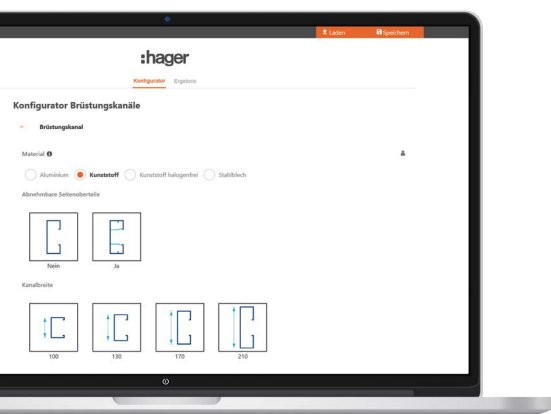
Laden Speichern

:hager

Konfigurator Ergebnis

Konfigurator Brüstungskanäle

Brüstungskanal

Material

Aluminium Kunststoff Kunststoff halogenfrei Stahlblech

Abnehmbare Seitenoberteile

Nein Ja

Kanalbreite

100 130 170 210